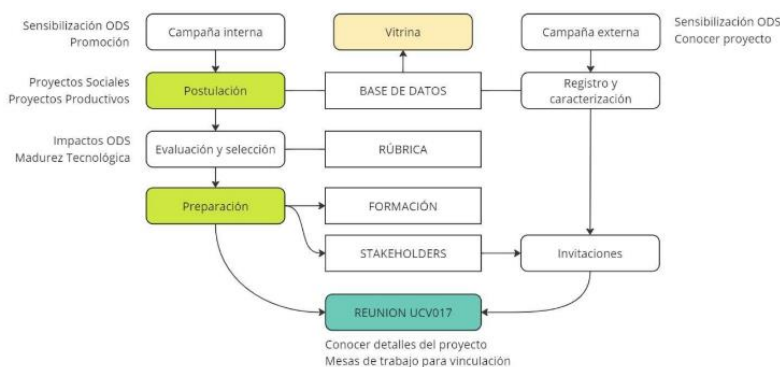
Sensibilización ODS
Promoción

Campaña interna

Vitrina

Campaña externa

Sensibilización ODS
Conocer proyecto

Proyectos Sociales
Proyectos Productivos

Postulación

BASE DE DATOS

Registro y caracterización

Impactos ODS
Madurez Tecnológica

Evaluación y selección

RÚBRICA

Preparación

FORMACIÓN

STAKEHOLDERS

Invitaciones

REUNION UCV017

Conocer detalles del proyecto
Mesas de trabajo para vinculación